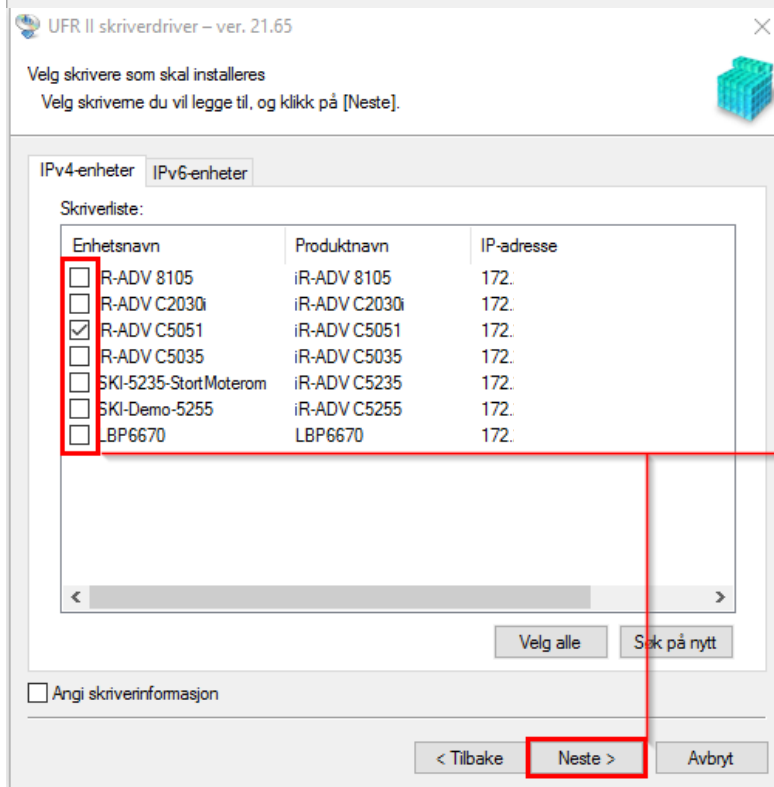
UFR II skriverdriver – ver. 21.65

Velg skrivere som skal installeres
Velg skriverne du vil legge til, og klikk på [Neste].

IPv4-enheter IPv6-enheter

Skriverliste:

| Enhetsnavn | Produktnavn | IP-adresse |
|---|---|---|
| R-ADV 8105 | iR-ADV 8105 | 172. |
| R-ADV C2030i | iR-ADV C2030i | 172. |
| R-ADV C5051 | iR-ADV C5051 | 172. |
| R-ADV C5035 | iR-ADV C5035 | 172. |
| SKI-5235-StortMoterom | iR-ADV C5235 | 172. |
| SKI-Demo-5255 | iR-ADV C5255 | 172. |
| LBP6670 | LBP6670 | 172. |

Velg alle  Søk på nytt

Angi skriverinformasjon

< Tilbake  Neste >  Avbryt